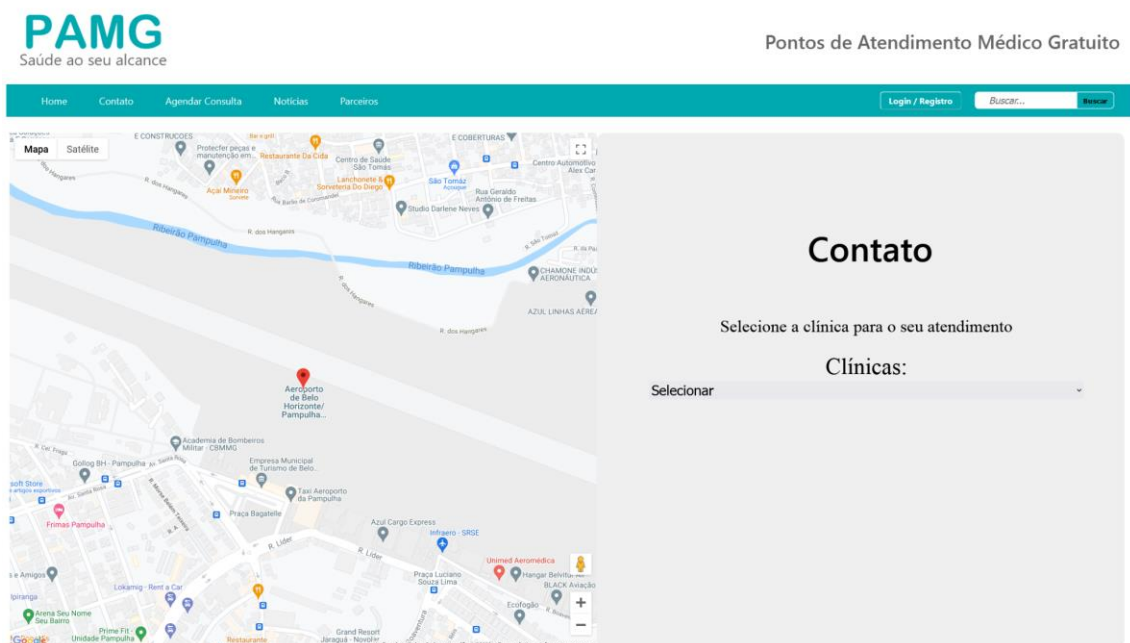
PAMG
Saúde ao seu alcance

Pontos de Atendimento Médico Gratuito

Home Contato Agendar Consulta Notícias Parceiros

Login / Registro Buscar... Buscar

Mapa Satélite

E CONSTRUCOES
Protecfer peças e manutenção em...
Restaurante Da Cida
Centro de Saúde São Tomás
E COBERTURAS
Centro Automotivo Alex Car
Lanchonete & Sorveteria Do Diego
São Tomás
Açaí Mineiro
Rua Geraldo Antônio de Freitas
Studio Darlene Neves
R. dos Hangares
Ribeirão Pampulha
Ribeirão Pampulha
CHAMONE INDÚ AERONÁUTICA
AZUL LINHAS AÉRE
R. dos Hangares
Aeroporto de Belo Horizonte/ Pampulha...
Academia de Bombeiros Militar - CBMMG
Gollog BH - Pampulha
Empresa Municipal de Turismo de Belo...
Taxi Aeroporto da Pampulha
Praça Bagatelle
Frimas Pampulha
Azul Cargo Express
Infraero - SRSE
R. Líder
R. Líder
Unimed Aeromédica
Hangar Belvitur
BLACK Aviação
Praça Luciano Souza Lima
Lokamig - Rent a Car
Ecofogão
Arena Seu Nome Seu Bairro
Prime Fit - Unidade Pampulha
Restaurante
Grand Resort Jaraguá - Novotel
Google

Contato

Selecione a clínica para o seu atendimento

Clínicas:

Selecionar